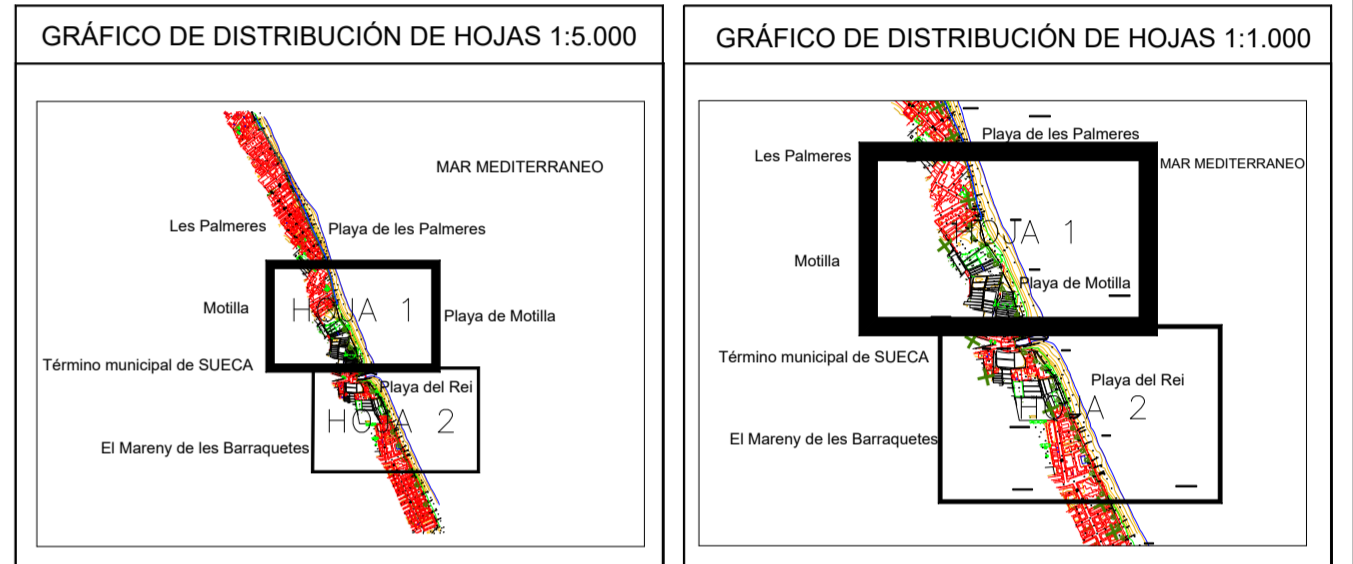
GRÁFICO DE DISTRIBUCIÓN DE HOJAS 1:5.000

MAR MEDITERRANEO

Les Palmeres

Playa de les Palmeres

Motilla

HOJA 1

Playa de Motilla

Término municipal de SUECA

Playa del Rei

HOJA 2

El Mareny de les Barraquetes

GRÁFICO DE DISTRIBUCIÓN DE HOJAS 1:1.000

Playa de les Palmeres

Les Palmeres

MAR MEDITERRANEO

HOJA 1

Motilla

Playa de Motilla

Término municipal de SUECA

Playa del Rei

HOJA 2

El Mareny de les Barraquetes